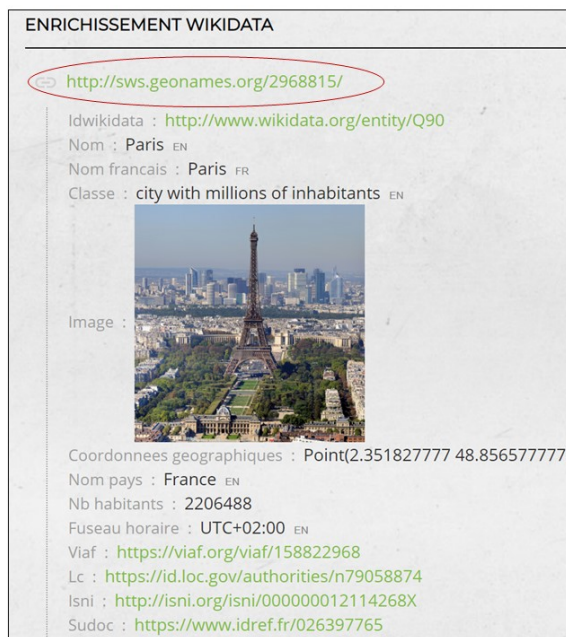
ENRICHISSEMENT WIKIDATA

http://sws.geonames.org/2968815/

Idwikidata : http://www.wikidata.org/entity/Q90
Nom : Paris EN
Nom francais : Paris FR
Classe : city with millions of inhabitants EN
Image :
Coordonnees geographiques : Point(2.351827777 48.856577777
Nom pays : France EN
Nb habitants : 2206488
Fuseau horaire : UTC+02:00 EN
Viaf : https://viaf.org/viaf/158822968
Lc : https://id.loc.gov/authorities/n79058874
Isni : http://isni.org/isni/000000012114268X
Sudoc : https://www.idref.fr/026397765